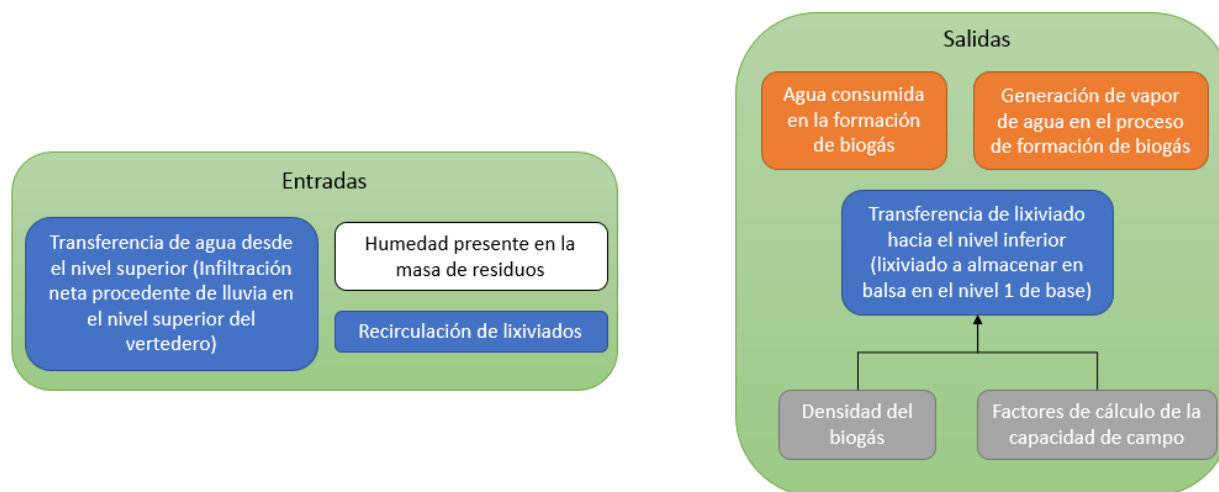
Entradas

Transferencia de agua desde el nivel superior (Infiltración neta procedente de lluvia en el nivel superior del vertedero)

Humedad presente en la masa de residuos

Recirculación de lixiviados

Salidas

Agua consumida en la formación de biogás

Generación de vapor de agua en el proceso de formación de biogás

Transferencia de lixiviado hacia el nivel inferior (lixiviado a almacenar en balsa en el nivel 1 de base)

Densidad del biogás

Factores de cálculo de la capacidad de campo